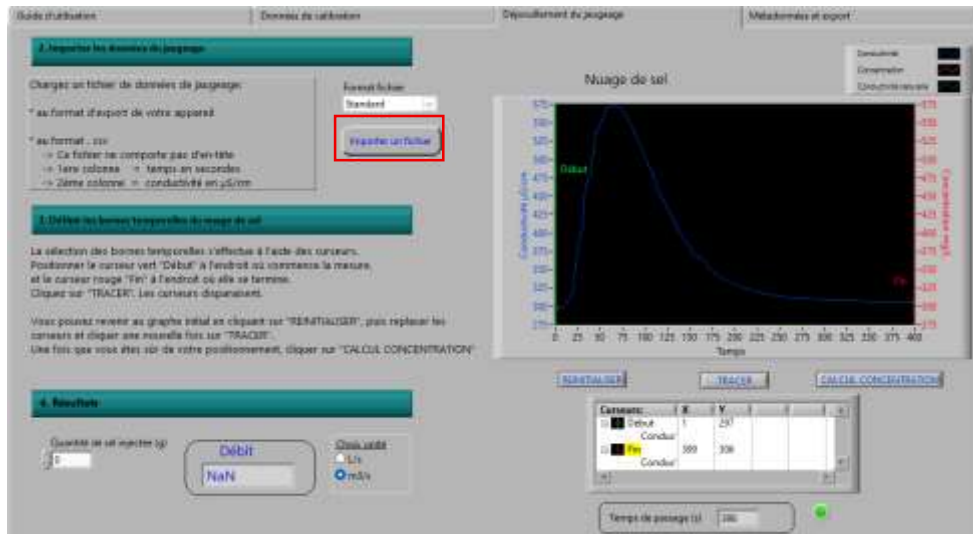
Guide d'utilisation | Données de calibration | Déroulement du jaugeage | Métadonnées et export

2. Importer les données de jaugeage

Chargez un fichier de données de jaugeage:

* au format d'export de votre appareil

* au format .csv
-> Ce fichier ne comporte pas d'en-tête
-> 1ere colonne = temps en secondes
-> 2ème colonne = conductivité en µS/cm

Format fichier
Standard

Importer un fichier

3. Définir les bornes temporelles du nuage de sel

La sélection des bornes temporelles s'effectue à l'aide des curseurs.
Positionner le curseur vert "Début" à l'endroit où commence la mesure,
et le curseur rouge "Fin" à l'endroit où elle se termine.
Cliquer sur "TRACER". Les curseurs disparaissent.

Vous pouvez revenir au graphe initial en cliquant sur "REINITIALISER", puis replacer les curseurs et cliquer une nouvelle fois sur "TRACER".
Une fois que vous êtes sûr de votre positionnement, cliquer sur "CALCUL CONCENTRATION"

Nuage de sel

Conductivité
Concentration
Conductivité seuil

Début
Fin

Conductivité µS/cm
Concentration mg/L
Temps

575 550 525 500 475 450 425 400 375 350 325 300 275
0 25 50 75 100 125 150 175 200 225 250 275 300 325 350 375 400

REINITIALISER   TRACER   CALCUL CONCENTRATION

4. Résultats

Quantité de sel injectée (g)
0

Débit
NaN

Choix unité
L/s
m3/s

| Curseurs: | X | Y |
|---|---|---|
| Début | 1 | 297 |
| Conduc | | |
| Fin | 389 | 306 |
| Conduc | | |

Temps de passage (s) 388